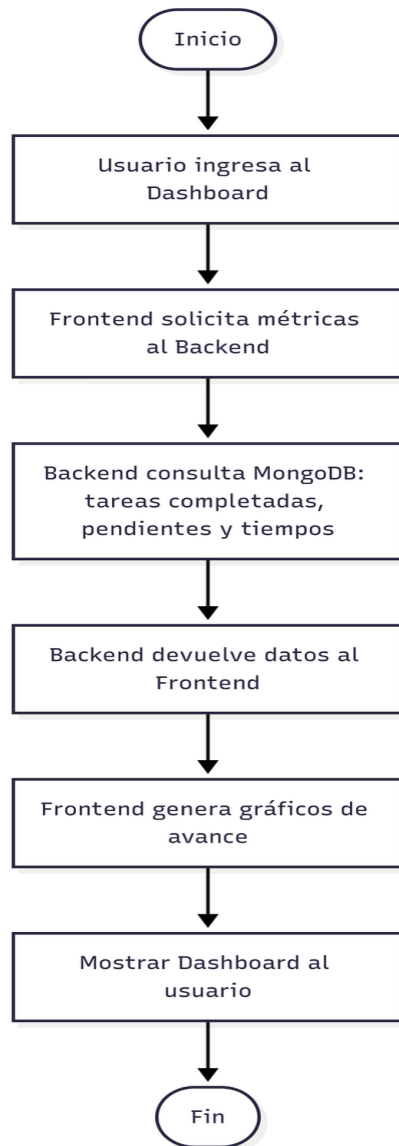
Inicio

Usuario ingresa al Dashboard

Frontend solicita métricas al Backend

Backend consulta MongoDB: tareas completadas, pendientes y tiempos

Backend devuelve datos al Frontend

Frontend genera gráficos de avance

Mostrar Dashboard al usuario

Fin